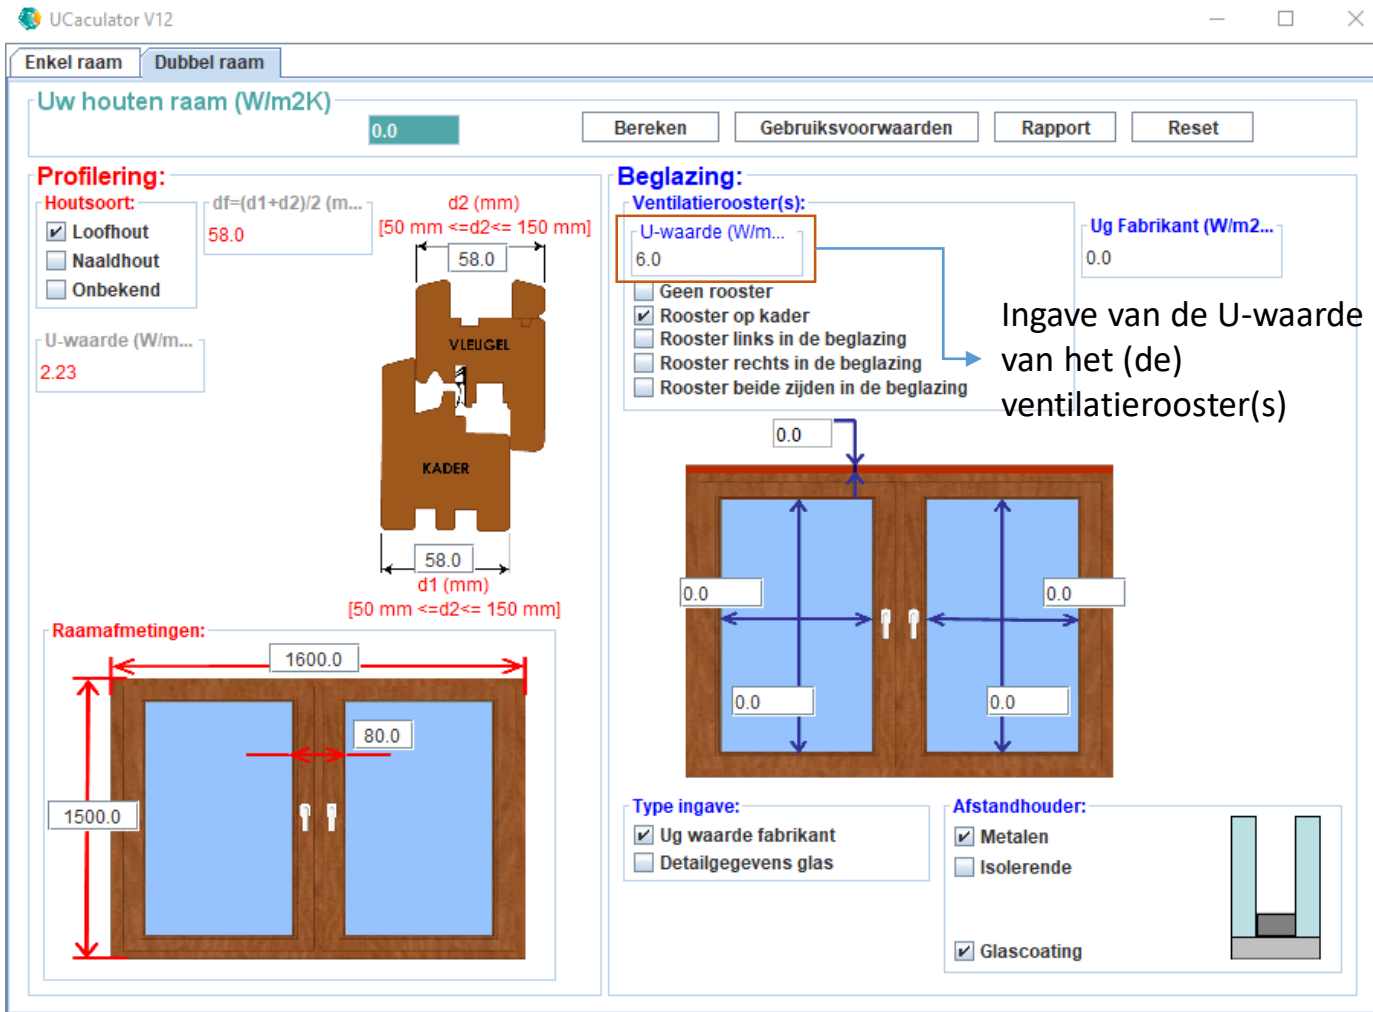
UCaculator V12

Enkel raam
Dubbel raam

Uw houten raam (W/m2K)
0.0
Bereken
Gebruiksvoorwaarden
Rapport
Reset

Profilering:
Houtsoort:
☑ Loofhout
☐ Naaldhout
☐ Onbekend

df=(d1+d2)/2 (m...
58.0

d2 (mm)
[50 mm <=d2<= 150 mm]
58.0
VLEUGEL
KADER
58.0
d1 (mm)
[50 mm <=d2<= 150 mm]

U-waarde (W/m...
2.23

Raamafmetingen:
1600.0
80.0
1500.0

Beglazing:
Ventilatierooster(s):
U-waarde (W/m...
6.0
☐ Geen rooster
☑ Rooster op kader
☐ Rooster links in de beglazing
☐ Rooster rechts in de beglazing
☐ Rooster beide zijden in de beglazing

Ug Fabrikant (W/m2...
0.0

Ingave van de U-waarde van het (de) ventilatierooster(s)

0.0
0.0
0.0
0.0
0.0

Type ingave:
☑ Ug waarde fabrikant
☐ Detailgegevens glas

Afstandhouder:
☑ Metalen
☐ Isolerende
☑ Glascoating